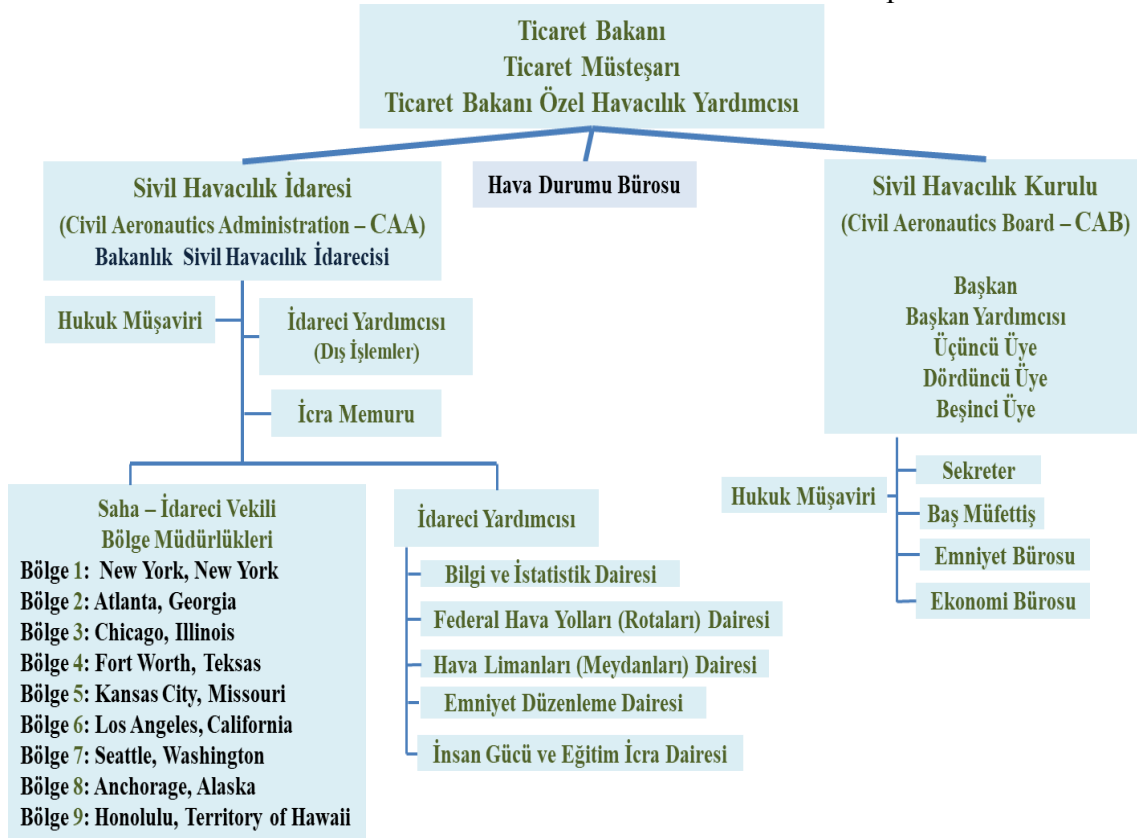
Ticaret Bakanı
Ticaret Müsteşarı
Ticaret Bakanı Özel Havacılık Yardımcısı

Sivil Havacılık İdaresi
(Civil Aeronautics Administration – CAA)
Bakanlık Sivil Havacılık İdarecisi

Hava Durumu Bürosu

Sivil Havacılık Kurulu
(Civil Aeronautics Board – CAB)

Başkan
Başkan Yardımcısı
Üçüncü Üye
Dördüncü Üye
Beşinci Üye

Hukuk Müşaviri

İdareci Yardımcısı
(Dış İşlemler)

İcra Memuru

Saha – İdareci Vekili
Bölge Müdürlükleri
Bölge 1: New York, New York
Bölge 2: Atlanta, Georgia
Bölge 3: Chicago, Illinois
Bölge 4: Fort Worth, Teksas
Bölge 5: Kansas City, Missouri
Bölge 6: Los Angeles, California
Bölge 7: Seattle, Washington
Bölge 8: Anchorage, Alaska
Bölge 9: Honolulu, Territory of Hawaii

İdareci Yardımcısı

Bilgi ve İstatistik Dairesi
Federal Hava Yolları (Rotaları) Dairesi
Hava Limanları (Meydanları) Dairesi
Emniyet Düzenleme Dairesi
İnsan Gücü ve Eğitim İcra Dairesi

Hukuk Müşaviri

Sekreter
Baş Müfettiş
Emniyet Bürosu
Ekonomi Bürosu